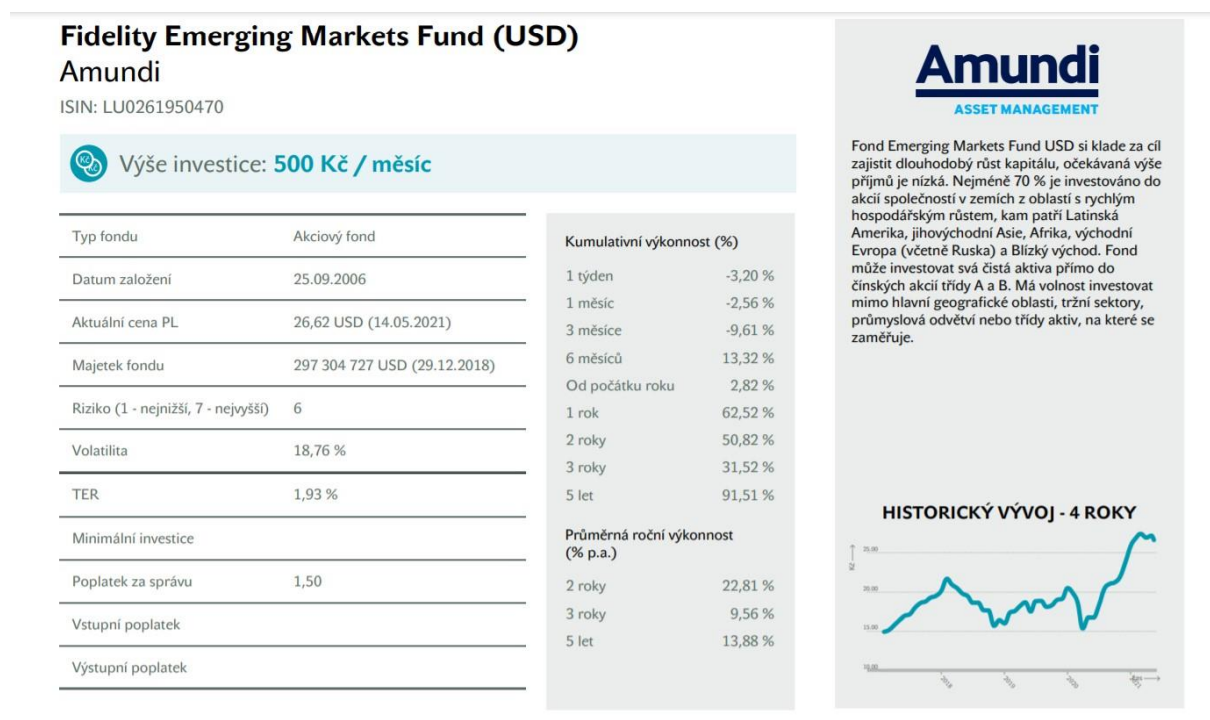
Fidelity Emerging Markets Fund (USD)
Amundi
ISIN: LU0261950470

Výše investice: 500 Kč / měsíc

| Typ fondu | Akciový fond |
|---|---|
| Datum založení | 25.09.2006 |
| Aktuální cena PL | 26,62 USD (14.05.2021) |
| Majetek fondu | 297 304 727 USD (29.12.2018) |
| Riziko (1 - nejnižší, 7 - nejvyšší) | 6 |
| Volatilita | 18,76 % |
| TER | 1,93 % |
| Minimální investice | |
| Poplatek za správu | 1,50 |
| Vstupní poplatek | |
| Výstupní poplatek | |

Kumulativní výkonnost (%)

| 1 týden | -3,20 % |
|---|---|
| 1 měsíc | -2,56 % |
| 3 měsíce | -9,61 % |
| 6 měsíců | 13,32 % |
| Od počátku roku | 2,82 % |
| 1 rok | 62,52 % |
| 2 roky | 50,82 % |
| 3 roky | 31,52 % |
| 5 let | 91,51 % |

Průměrná roční výkonnost (% p.a.)

| 2 roky | 22,81 % |
|---|---|
| 3 roky | 9,56 % |
| 5 let | 13,88 % |

Amundi
ASSET MANAGEMENT

Fond Emerging Markets Fund USD si klade za cíl zajistit dlouhodobý růst kapitálu, očekávaná výše příjmů je nízká. Nejméně 70 % je investováno do akcií společností v zemích z oblastí s rychlým hospodářským růstem, kam patří Latinská Amerika, jihovýchodní Asie, Afrika, východní Evropa (včetně Ruska) a Blízký východ. Fond může investovat svá čistá aktiva přímo do čínských akcií třídy A a B. Má volnost investovat mimo hlavní geografické oblasti, tržní sektory, průmyslová odvětví nebo třídy aktiv, na které se zaměřuje.

HISTORICKÝ VÝVOJ - 4 ROKY

Kč
25.00
20.00
15.00
10.00
2018
2019
2020
2021